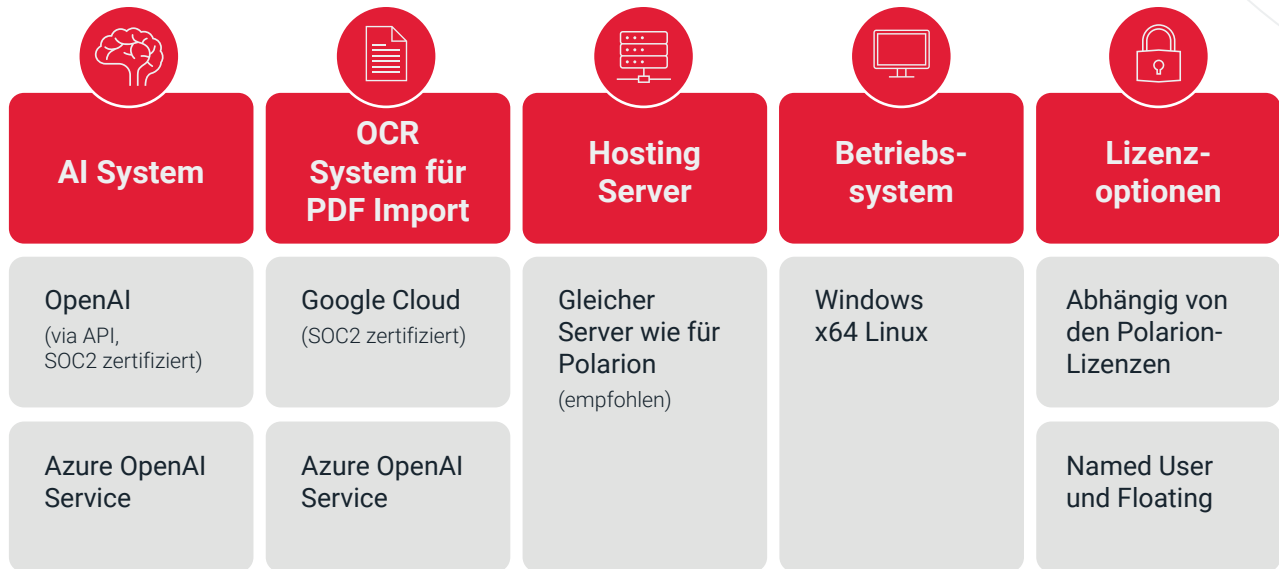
AI System

OpenAI
(via API, SOC2 zertifiziert)

Azure OpenAI Service

OCR System für PDF Import

Google Cloud
(SOC2 zertifiziert)

Azure OpenAI Service

Hosting Server

Gleicher Server wie für Polarion
(empfohlen)

Betriebssystem

Windows
x64 Linux

Lizenzoptionen

Abhängig von den Polarion-Lizenzen

Named User und Floating